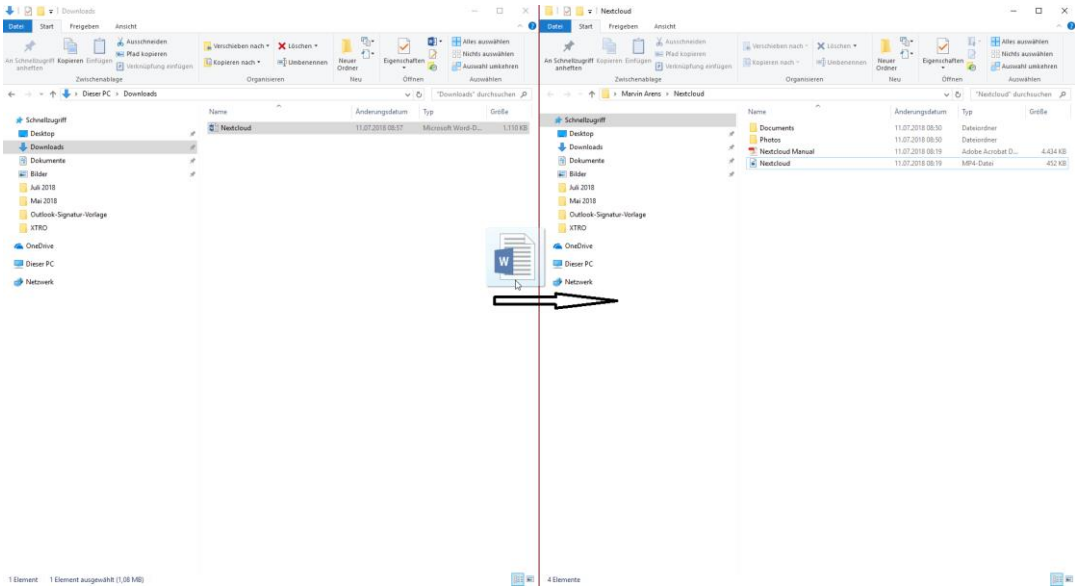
Downloads

Datei Start Freigeben Ansicht

An Schnellzugriff anheften Kopieren Einfügen Ausschneiden Pfad kopieren Verknüpfung einfügen
Zwischenablage

Verschieben nach ▾ Löschen ▾ Kopieren nach ▾ Umbenennen
Organisieren

Neuer Ordner
Neu

Eigenschaften
Öffnen

Alles auswählen Nichts auswählen Auswahl umkehren
Auswählen

Dieser PC > Downloads

"Downloads" durchsuchen

Schnellzugriff
Desktop
Downloads
Dokumente
Bilder
Juli 2018
Mai 2018
Outlook-Signatur-Vorlage
XTRO
OneDrive
Dieser PC
Netzwerk

| Name | Änderungsdatum | Typ | Größe |
|---|---|---|---|
| Nextcloud | 11.07.2018 08:57 | Microsoft Word-D... | 1.110 KB |

1 Element 1 Element ausgewählt (1,08 MB)

Nextcloud

Datei Start Freigeben Ansicht

An Schnellzugriff anheften Kopieren Einfügen Ausschneiden Pfad kopieren Verknüpfung einfügen
Zwischenablage

Verschieben nach ▾ Löschen ▾ Kopieren nach ▾ Umbenennen
Organisieren

Neuer Ordner
Neu

Eigenschaften
Öffnen

Alles auswählen Nichts auswählen Auswahl umkehren
Auswählen

Marvin Arens > Nextcloud

"Nextcloud" durchsuchen

Schnellzugriff
Desktop
Downloads
Dokumente
Bilder
Juli 2018
Mai 2018
Outlook-Signatur-Vorlage
XTRO
OneDrive
Dieser PC
Netzwerk

| Name | Änderungsdatum | Typ | Größe |
|---|---|---|---|
| Documents | 11.07.2018 08:50 | Dateiordner | |
| Photos | 11.07.2018 08:50 | Dateiordner | |
| Nextcloud Manual | 11.07.2018 08:19 | Adobe Acrobat D... | 4.434 KB |
| Nextcloud | 11.07.2018 08:19 | MP4-Datei | 452 KB |

4 Elemente